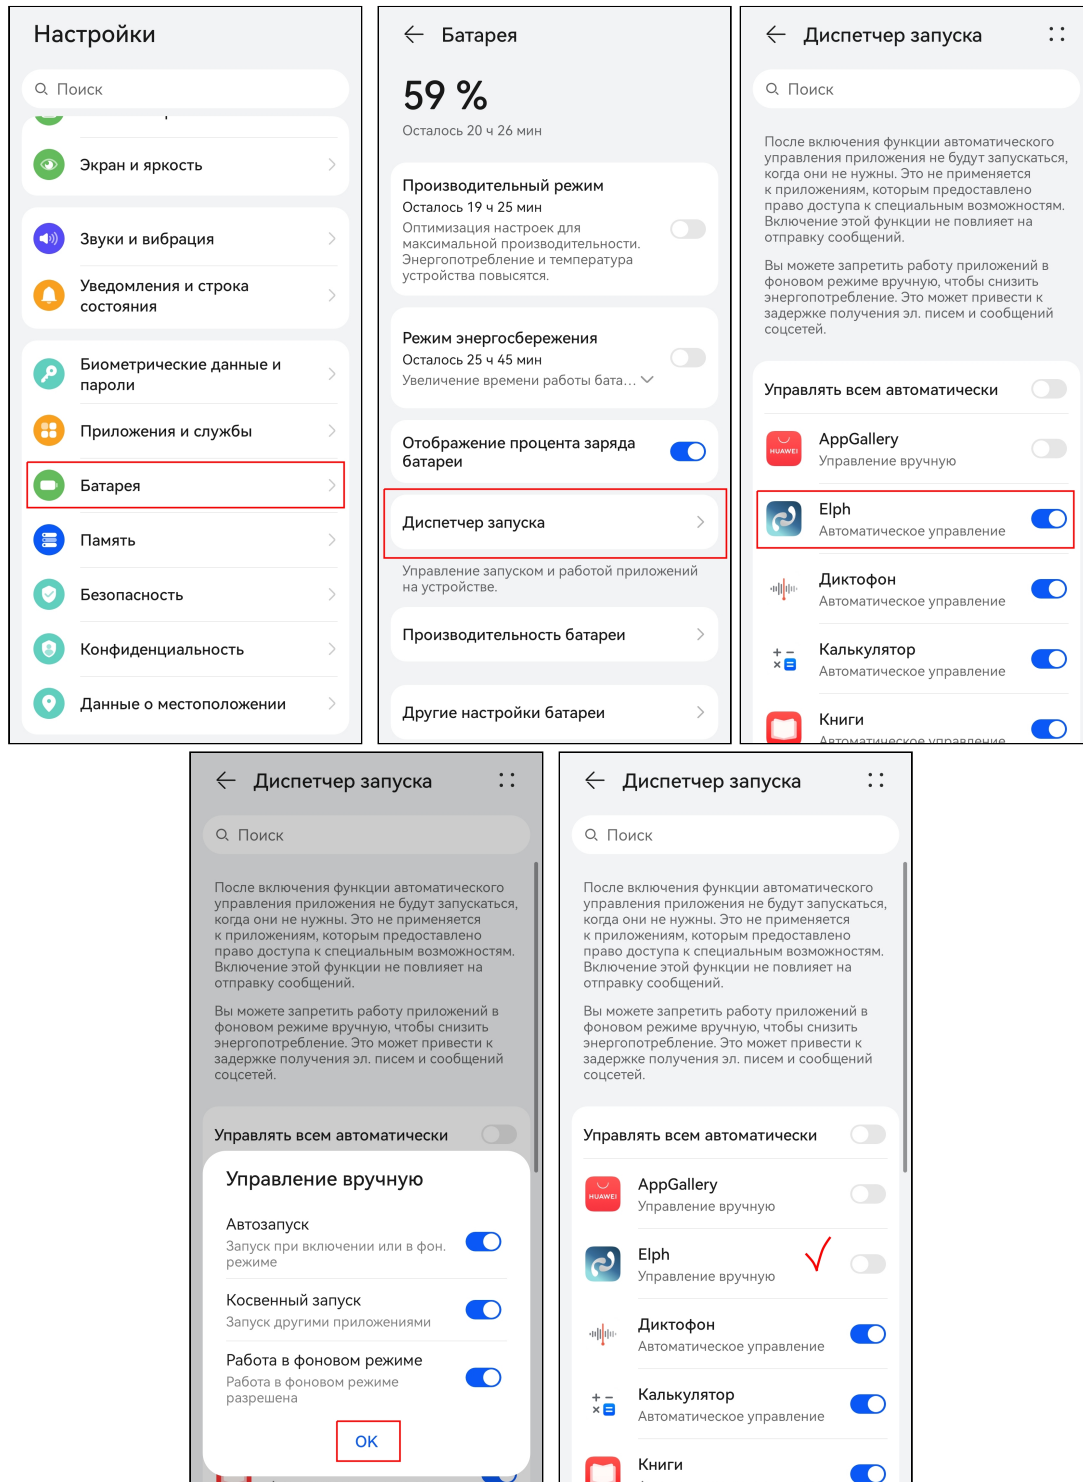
Настройки

Поиск

Экран и яркость

Звуки и вибрация

Уведомления и строка состояния

Биометрические данные и пароли

Приложения и службы

Батарея

Память

Безопасность

Конфиденциальность

Данные о местоположении

Батарея

59 %

Осталось 20 ч 26 мин

Производительный режим
Осталось 19 ч 25 мин
Оптимизация настроек для максимальной производительности. Энергопотребление и температура устройства повысятся.

Режим энергосбережения
Осталось 25 ч 45 мин
Увеличение времени работы бата...

Отображение процента заряда батареи

Диспетчер запуска

Управление запуском и работой приложений на устройстве.

Производительность батареи

Другие настройки батареи

Диспетчер запуска

Поиск

После включения функции автоматического управления приложения не будут запускаться, когда они не нужны. Это не применяется к приложениям, которым предоставлено право доступа к специальным возможностям. Включение этой функции не повлияет на отправку сообщений.

Вы можете запретить работу приложений в фоновом режиме вручную, чтобы снизить энергопотребление. Это может привести к задержке получения эл. писем и сообщений соцсетей.

Управлять всем автоматически

AppGallery
Управление вручную

Elph
Автоматическое управление

Диктофон
Автоматическое управление

Калькулятор
Автоматическое управление

Книги
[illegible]

Диспетчер запуска

Поиск

После включения функции автоматического управления приложения не будут запускаться, когда они не нужны. Это не применяется к приложениям, которым предоставлено право доступа к специальным возможностям. Включение этой функции не повлияет на отправку сообщений.

Вы можете запретить работу приложений в фоновом режиме вручную, чтобы снизить энергопотребление. Это может привести к задержке получения эл. писем и сообщений соцсетей.

Управлять всем автоматически

Управление вручную

Автозапуск
Запуск при включении или в фон. режиме

Косвенный запуск
Запуск другими приложениями

Работа в фоновом режиме
Работа в фоновом режиме разрешена

OK

Диспетчер запуска

Поиск

После включения функции автоматического управления приложения не будут запускаться, когда они не нужны. Это не применяется к приложениям, которым предоставлено право доступа к специальным возможностям. Включение этой функции не повлияет на отправку сообщений.

Вы можете запретить работу приложений в фоновом режиме вручную, чтобы снизить энергопотребление. Это может привести к задержке получения эл. писем и сообщений соцсетей.

Управлять всем автоматически

AppGallery
Управление вручную

Elph
Управление вручную

Диктофон
Автоматическое управление

Калькулятор
Автоматическое управление

Книги